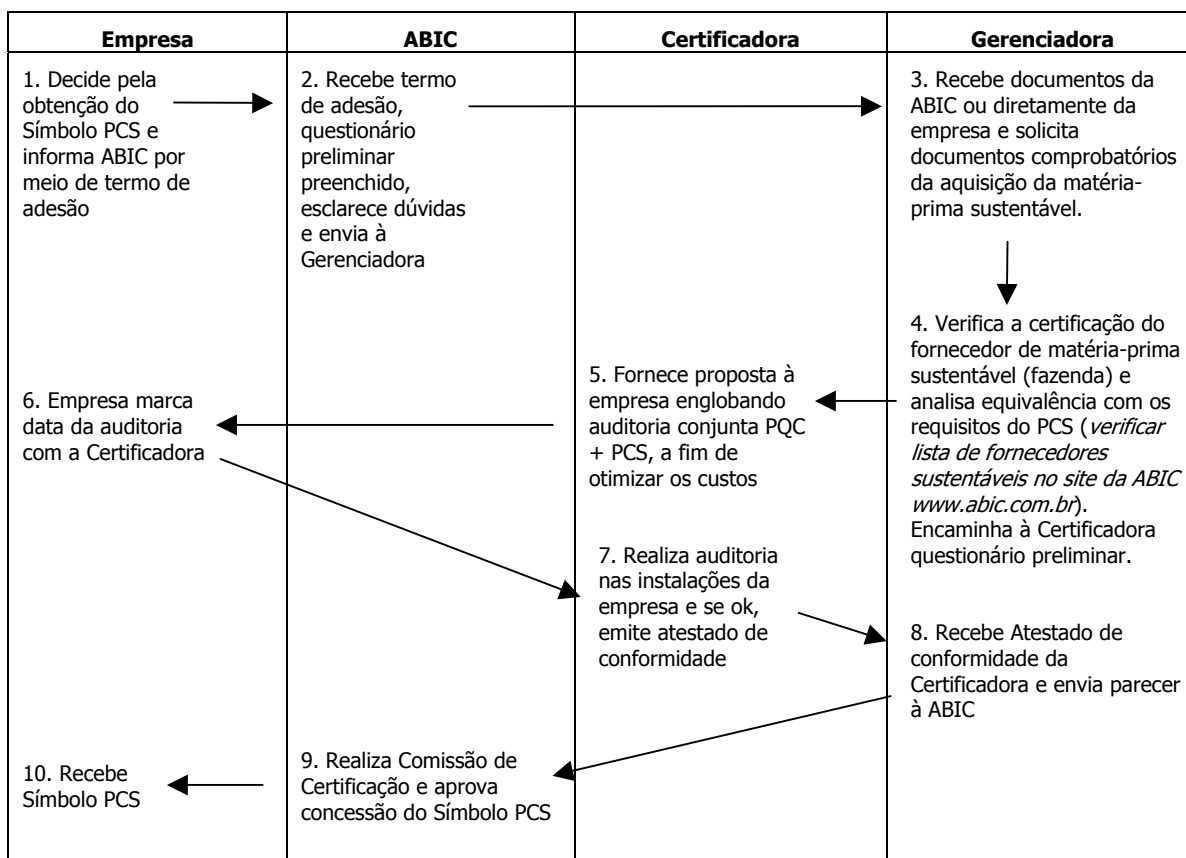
| Empresa | ABIC | Certificadora | Gerenciadora |
|---|---|---|---|
| 1. Decide pela obtenção do Símbolo PCS e informa ABIC por meio de termo de adesão | 2. Recebe termo de adesão, questionário preliminar preenchido, esclarece dúvidas e envia à Gerenciadora | | 3. Recebe documentos da ABIC ou diretamente da empresa e solicita documentos comprobatórios da aquisição da matéria-prima sustentável. |
| | | | 4. Verifica a certificação do fornecedor de matéria-prima sustentável (fazenda) e analisa equivalência com os requisitos do PCS (*verificar lista de fornecedores sustentáveis no site da ABIC www.abic.com.br*). Encaminha à Certificadora questionário preliminar. |
| 6. Empresa marca data da auditoria com a Certificadora | | 5. Fornece proposta à empresa englobando auditoria conjunta PQC + PCS, a fim de otimizar os custos | |
| | | 7. Realiza auditoria nas instalações da empresa e se ok, emite atestado de conformidade | 8. Recebe Atestado de conformidade da Certificadora e envia parecer à ABIC |
| 10. Recebe Símbolo PCS | 9. Realiza Comissão de Certificação e aprova concessão do Símbolo PCS | | |